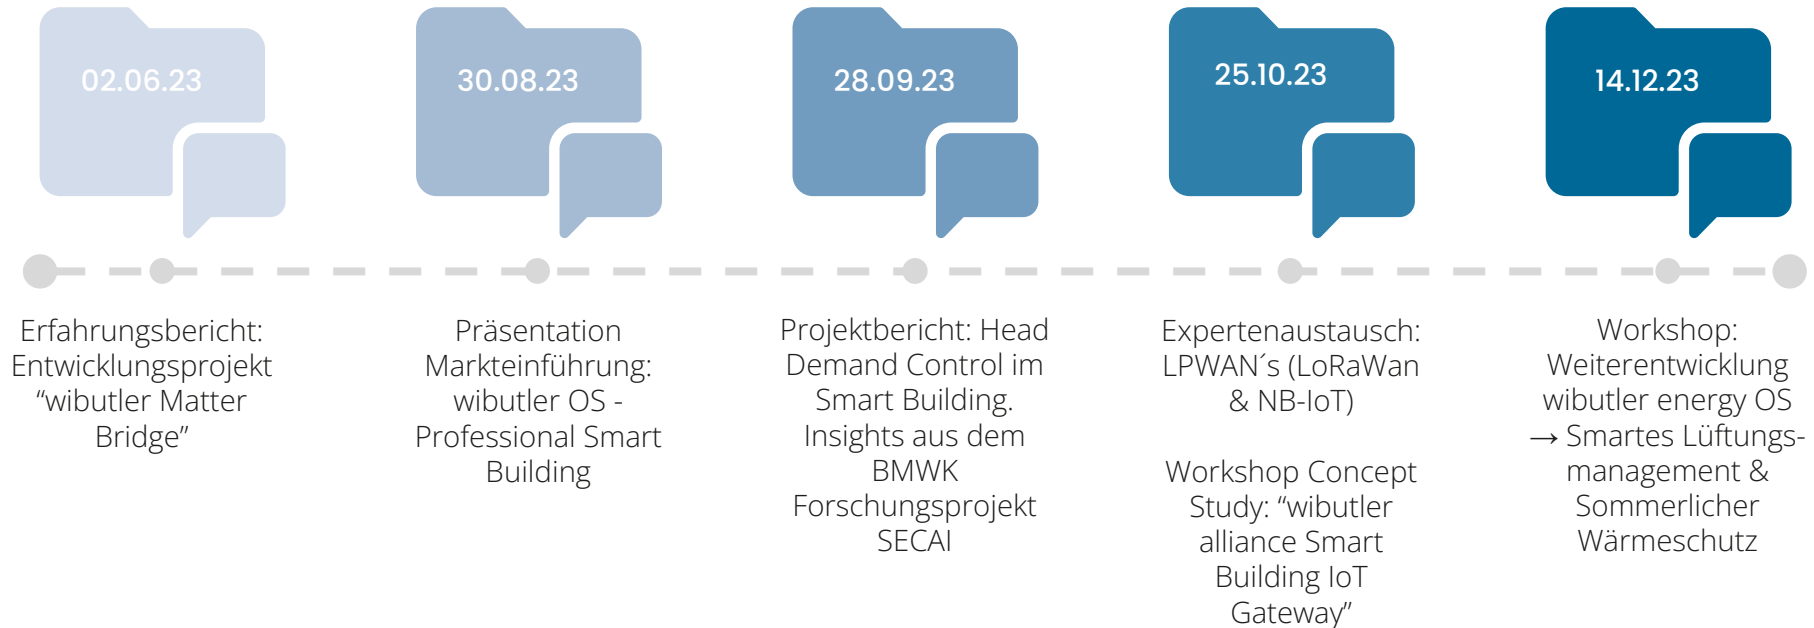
02.06.23

30.08.23

28.09.23

25.10.23

14.12.23

Erfahrungsbericht: Entwicklungsprojekt “wibutler Matter Bridge”

Präsentation Markteinführung: wibutler OS - Professional Smart Building

Projektbericht: Head Demand Control im Smart Building. Insights aus dem BMWK Forschungsprojekt SECAI

Expertenaustausch: LPWAN´s (LoRaWan & NB-IoT)

Workshop Concept Study: “wibutler alliance Smart Building IoT Gateway”

Workshop: Weiterentwicklung wibutler energy OS → Smartes Lüftungsmanagement & Sommerlicher Wärmeschutz